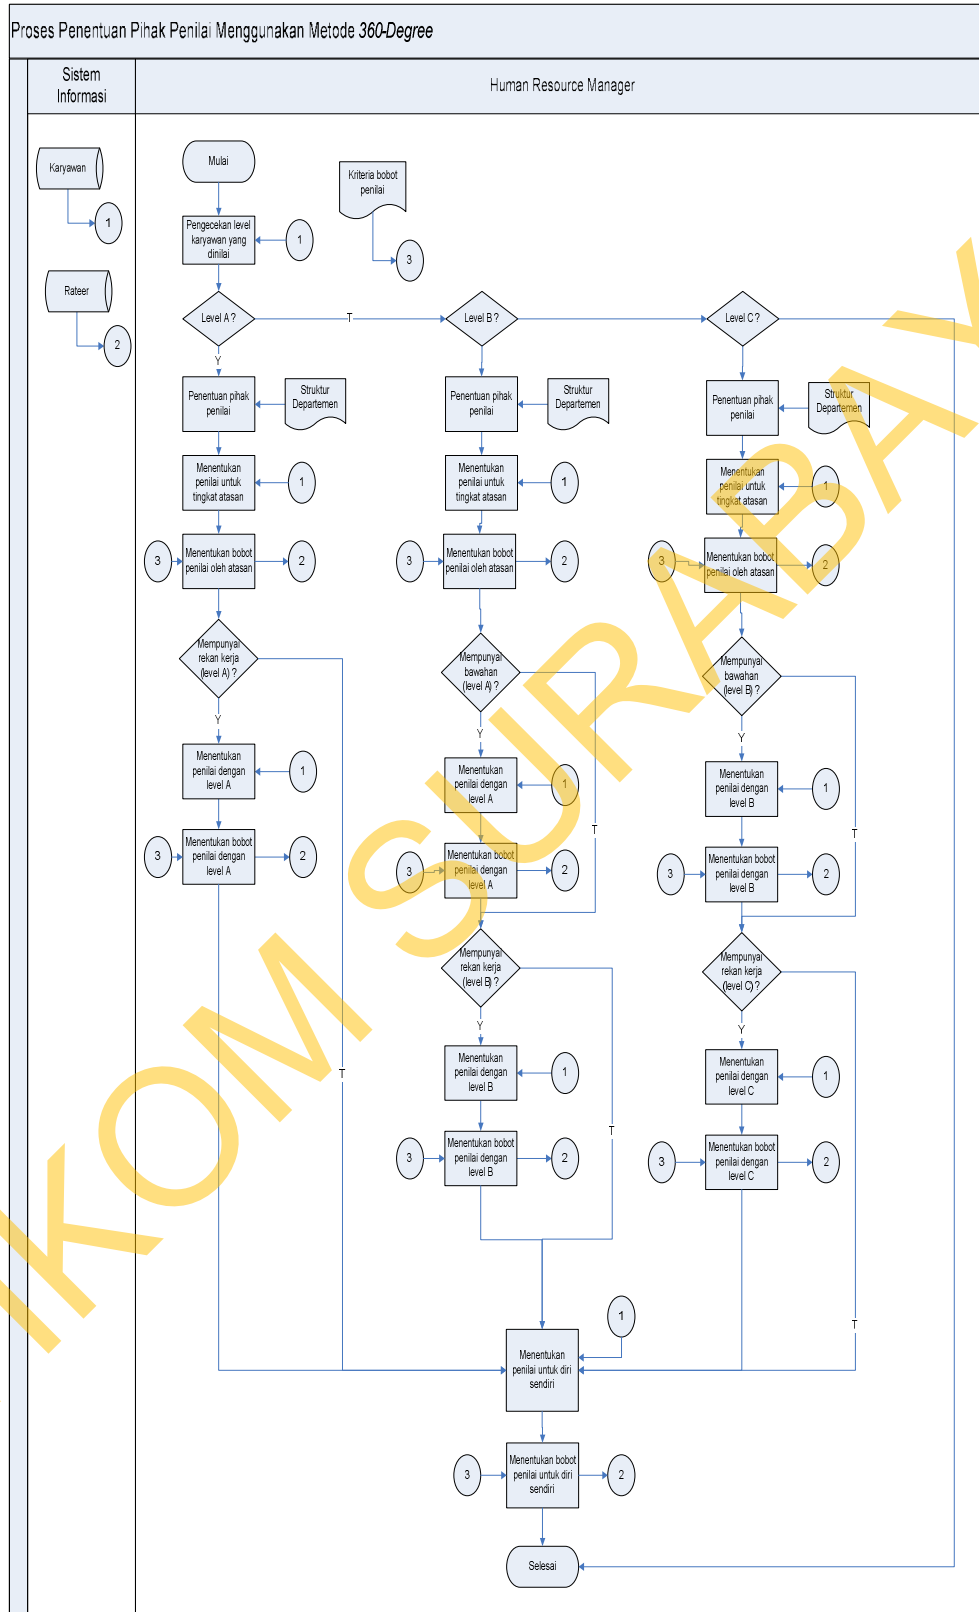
Proses Penentuan Pihak Penilai Menggunakan Metode *360-Degree*

Sistem Informasi

Human Resource Manager

Karyawan

1

Rateer

2

Mulai

Kriteria bobot penilai

3

Pengecekan level karyawan yang dinilai

1

Level A ?

T

Level B ?

Level C ?

Y

Penentuan pihak penilai

Struktur Departemen

Penentuan pihak penilai

Struktur Departemen

Penentuan pihak penilai

Struktur Departemen

Menentukan penilai untuk tingkat atasan

1

Menentukan penilai untuk tingkat atasan

1

Menentukan penilai untuk tingkat atasan

1

3

Menentukan bobot penilai oleh atasan

2

3

Menentukan bobot penilai oleh atasan

2

3

Menentukan bobot penilai oleh atasan

2

Mempunyai rekan kerja (level A) ?

Mempunyai bawahan (level A) ?

Mempunyai bawahan (level B) ?

Y

Y

Y

Menentukan penilai dengan level A

1

Menentukan penilai dengan level A

1

Menentukan penilai dengan level B

1

T

T

3

Menentukan bobot penilai dengan level A

2

3

Menentukan bobot penilai dengan level A

2

3

Menentukan bobot penilai dengan level B

2

Mempunyai rekan kerja (level B) ?

Mempunyai rekan kerja (level C) ?

Y

Y

Menentukan penilai dengan level B

1

Menentukan penilai dengan level C

1

T

T

3

Menentukan bobot penilai dengan level B

2

3

Menentukan bobot penilai dengan level C

2

T

1

Menentukan penilai untuk diri sendiri

3

Menentukan bobot penilai untuk diri sendiri

2

Selesai

IKOM SURABAYA